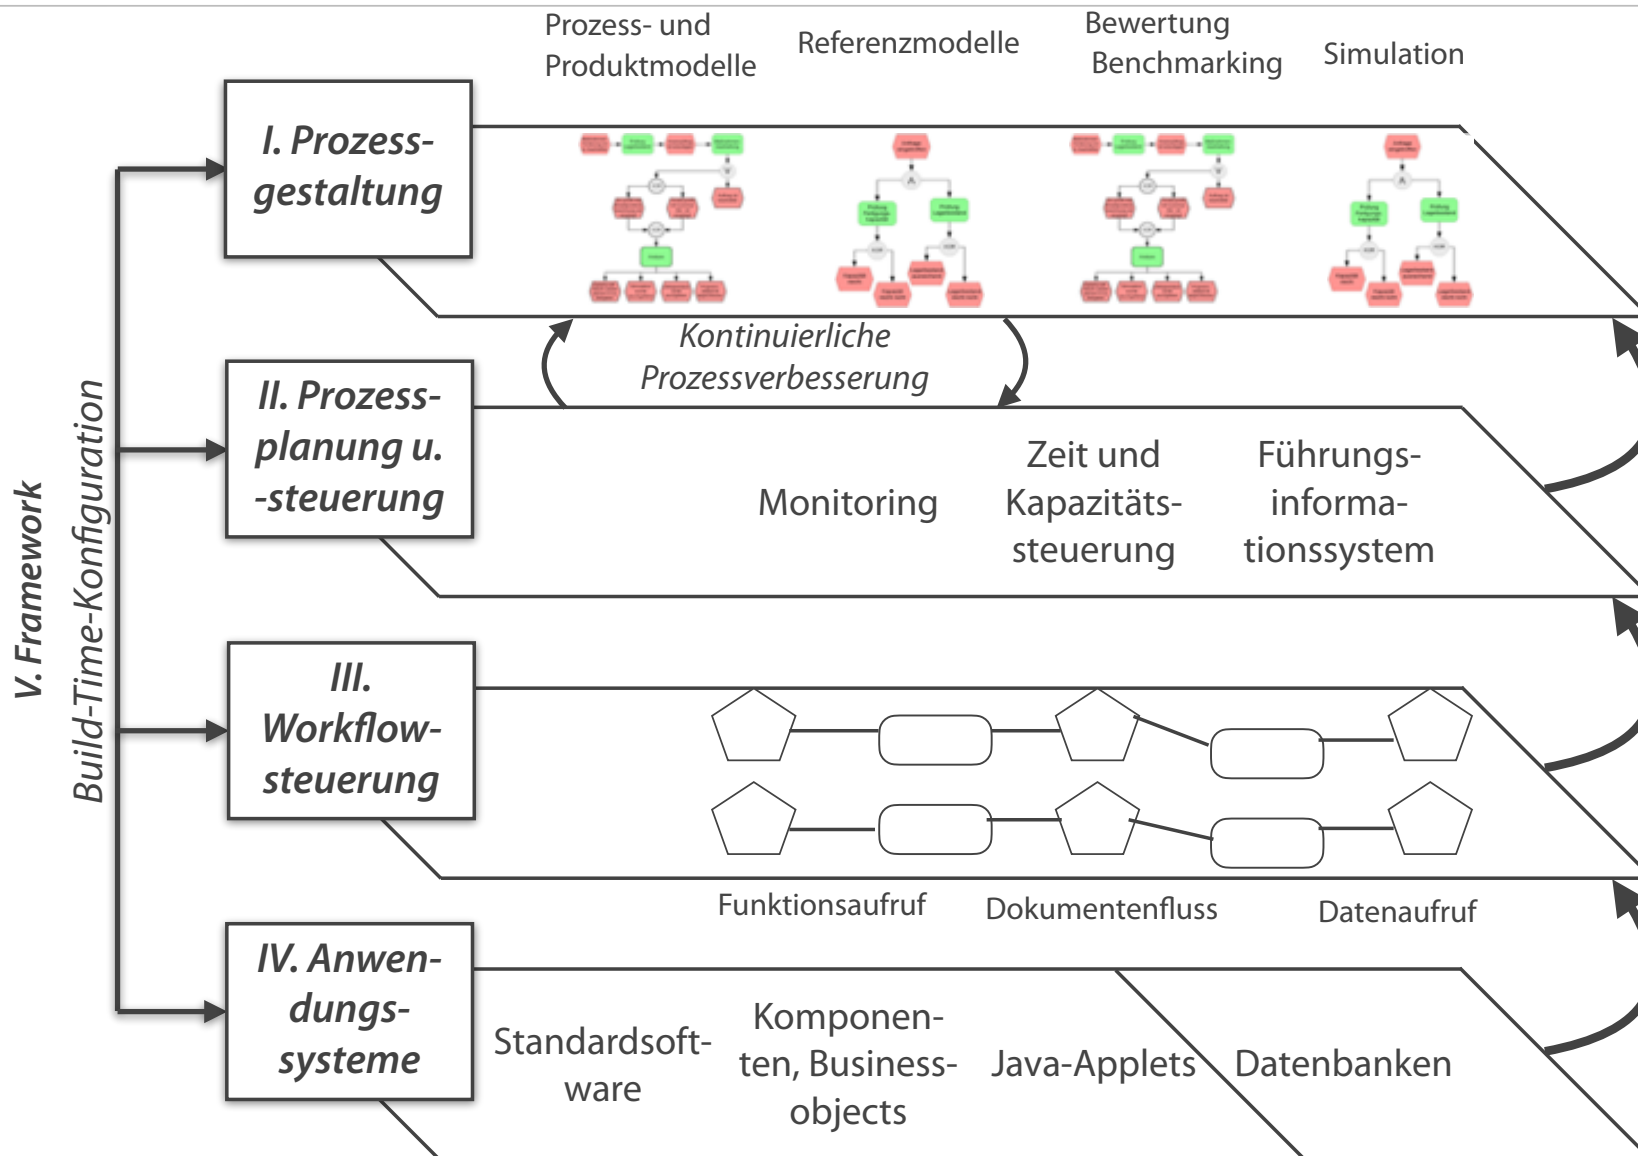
Prozess- und Produktmodelle

Referenzmodelle

Bewertung Benchmarking

Simulation

I. Prozessgestaltung

Kontinuierliche Prozessverbesserung

II. Prozessplanung u. -steuerung

Monitoring

Zeit und Kapazitätssteuerung

Führungsinformationssystem

III. Workflowsteuerung

Funktionsaufruf

Dokumentenfluss

Datenaufruf

IV. Anwendungssysteme

Standardsoftware

Komponenten, Business-objects

Java-Applets

Datenbanken

V. Framework

Build-Time-Konfiguration